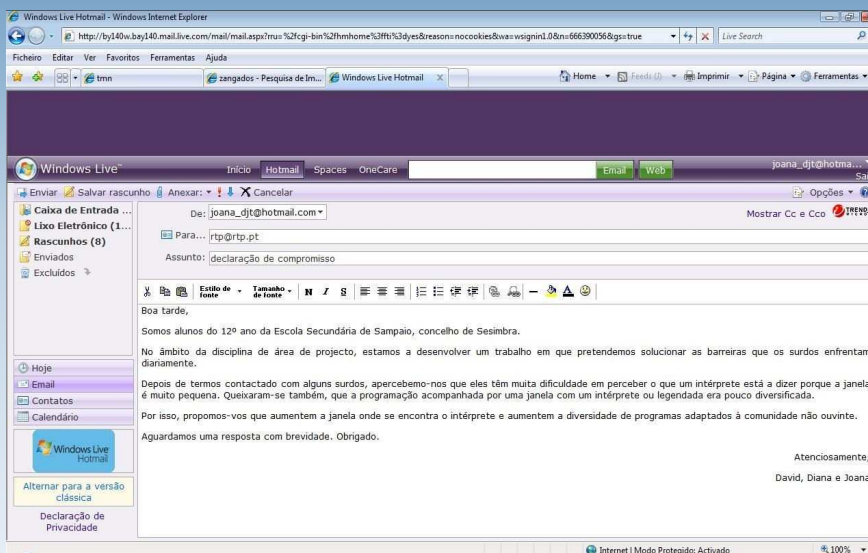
Windows Live Hotmail - Windows Internet Explorer

http://by140w.bay140.mail.live.com/mail/mail.aspx?rru=%2fcgi-bin%2fhmhome%3ffti%3dyes&reason=nocookies&wa=wsignin1.0&n=666390056&gs=true

Live Search

Ficheiro Editar Ver Favoritos Ferramentas Ajuda

tmn

zangados - Pesquisa de Im...

Windows Live Hotmail

Home Feeds (J) Imprimir Página Ferramentas

Windows Live™

Início Hotmail Spaces OneCare

Email Web

joana_djt@hotma...

Sai

Enviar Salvar rascunho Anexar: Cancelar

Opções

Caixa de Entrada ...
Lixo Eletrônico (1...
Rascunhos (8)
Enviados
Excluídos

De: joana_djt@hotmail.com

Mostrar Cc e Cco

Para... rtp@rtp.pt

Assunto: declaração de compromisso

Estilo de fonte Tamanho de fonte N I S

Boa tarde,

Somos alunos do 12º ano da Escola Secundária de Sampaio, concelho de Sesimbra.

No âmbito da disciplina de área de projecto, estamos a desenvolver um trabalho em que pretendemos solucionar as barreiras que os surdos enfrentam diariamente.

Depois de termos contactado com alguns surdos, apercebemo-nos que eles têm muita dificuldade em perceber o que um intérprete está a dizer porque a janela é muito pequena. Queixaram-se também, que a programação acompanhada por uma janela com um intérprete ou legendada era pouco diversificada.

Por isso, propomos-vos que aumentem a janela onde se encontra o intérprete e aumentem a diversidade de programas adaptados à comunidade não ouvinte.

Aguardamos uma resposta com brevidade. Obrigado.

Atenciosamente,

David, Diana e Joana

Hoje
Email
Contatos
Calendário

Windows Live Hotmail

Alternar para a versão clássica

Declaração de Privacidade

Internet | Modo Protegido: Activado

100%